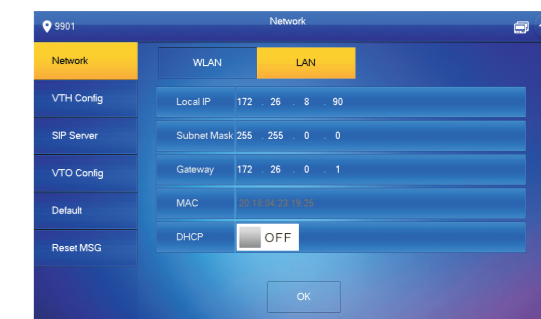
9901

Network

Network

VTH Config

SIP Server

VTO Config

Default

Reset MSG

WLAN

LAN

Local IP 172 . 26 . 8 . 90

Subnet Mask 255 . 255 . 0 . 0

Gateway 172 . 26 . 0 . 1

MAC 20:18:04:23:19:26

DHCP OFF

OK